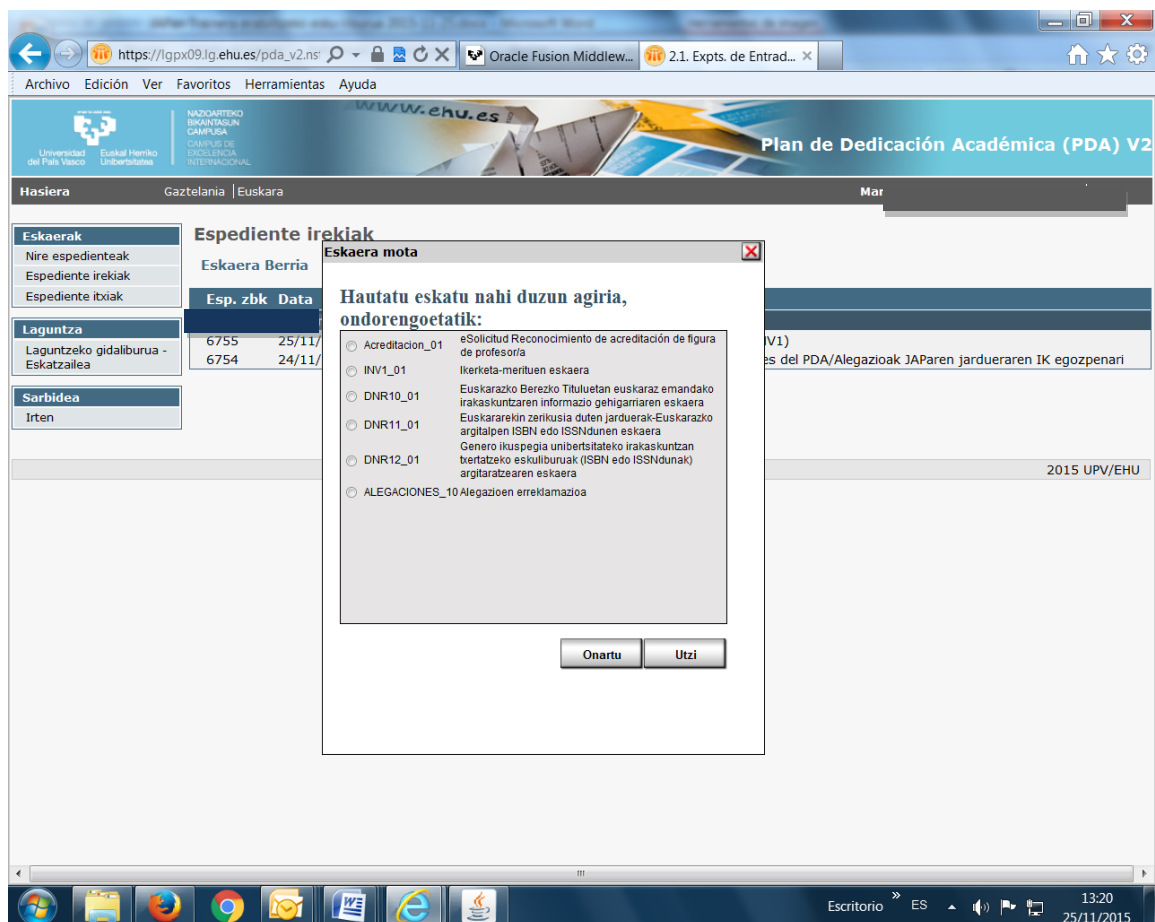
https://lgpx09.lg.ehu.es/pda_v2.ns
Oracle Fusion Middlew...
2.1. Expts. de Entrad...

Archivo Edición Ver Favoritos Herramientas Ayuda

Universidad del País Vasco Euskal Herriko Unibertsitatea
NAZIOARTEKO BIKAINTASUN CAMPUSA CAMPUS DE EXCELENCIA INTERNACIONAL
www.ehu.es
Plan de Dedicación Académica (PDA) V2

Hasiera Gaztelania | Euskara Mar

Eskaerak
Nire espedienteak
Espediente irekiak
Espediente itxiak

Laguntza
Laguntzeko gidaliburua - Eskatzailea

Sarbidea
Irten

Espediente irekiak
Eskaera Berria

| Esp. zbk | Data |
|---|---|
| 6755 | 25/11/ |
| 6754 | 24/11/ |

V1)
es del PDA/Alegazioak JAParen jardueraren IK egozpenari

2015 UPV/EHU

Eskaera mota

Hautatu eskatu nahi duzun agiria, ondorengoetatik:

Acreditacion_01 eSolicitud Reconocimiento de acreditación de figura de profesor/a
INV1_01 Ikerketa-merituen eskaera
DNR10_01 Euskarazko Berezko Tituluetan euskaraz emandako irakaskuntzaren informazio gehigarriaren eskaera
DNR11_01 Euskararekin zerikusia duten jarduerak-Euskarazko argitalpen ISBN edo ISSNdunen eskaera
DNR12_01 Genero ikuspegia unibertsitateko irakaskuntzan txertatzeko eskuliburuak (ISBN edo ISSNdunak) argitaratzearen eskaera
ALEGACIONES_10 Alegazioen erreklamazioa

Onartu Utzi

Escritorio ES 13:20 25/11/2015